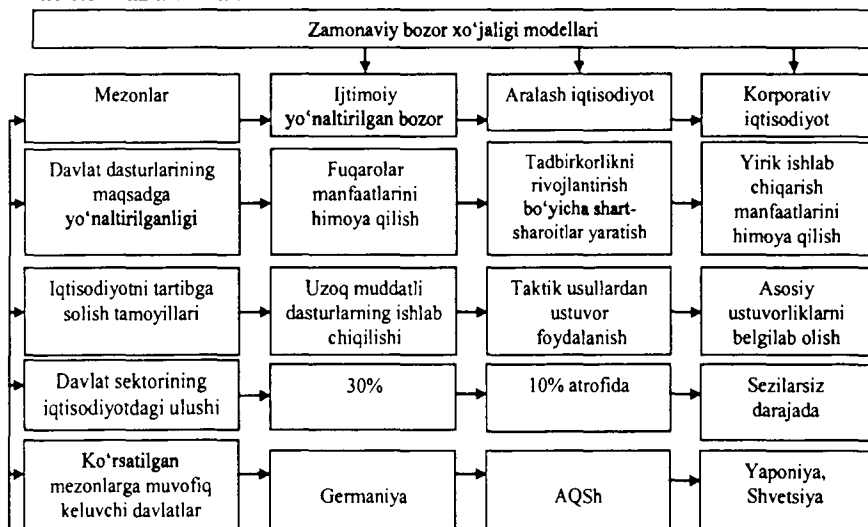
Zamonaviy bozor xo'jaligi modellari

| Mezonlar | Ijtimoiy yo'naltirilgan bozor | Aralash iqtisodiyot | Korporativ iqtisodiyot |
|---|---|---|---|
| Davlat dasturlarining maqsadga yo'naltirilganligi | Fuqarolar manfaatlarini himoya qilish | Tadbirkorlikni rivojlantirish bo'yicha shart-sharoitlar yaratish | Yirik ishlab chiqarish manfaatlarini himoya qilish |
| Iqtisodiyotni tartibga solish tamoyillari | Uzoq muddatli dasturlarning ishlab chiqilishi | Taktik usullardan ustuvor foydalanish | Asosiy ustuvorliklarni belgilab olish |
| Davlat sektorining iqtisodiyotdagi ulushi | 30% | 10% atrofida | Sezilarsiz darajada |
| Ko'rsatilgan mezonlarga muvofiq keluvchi davlatlar | Germaniya | AQSh | Yaponiya, Shvetsiya |